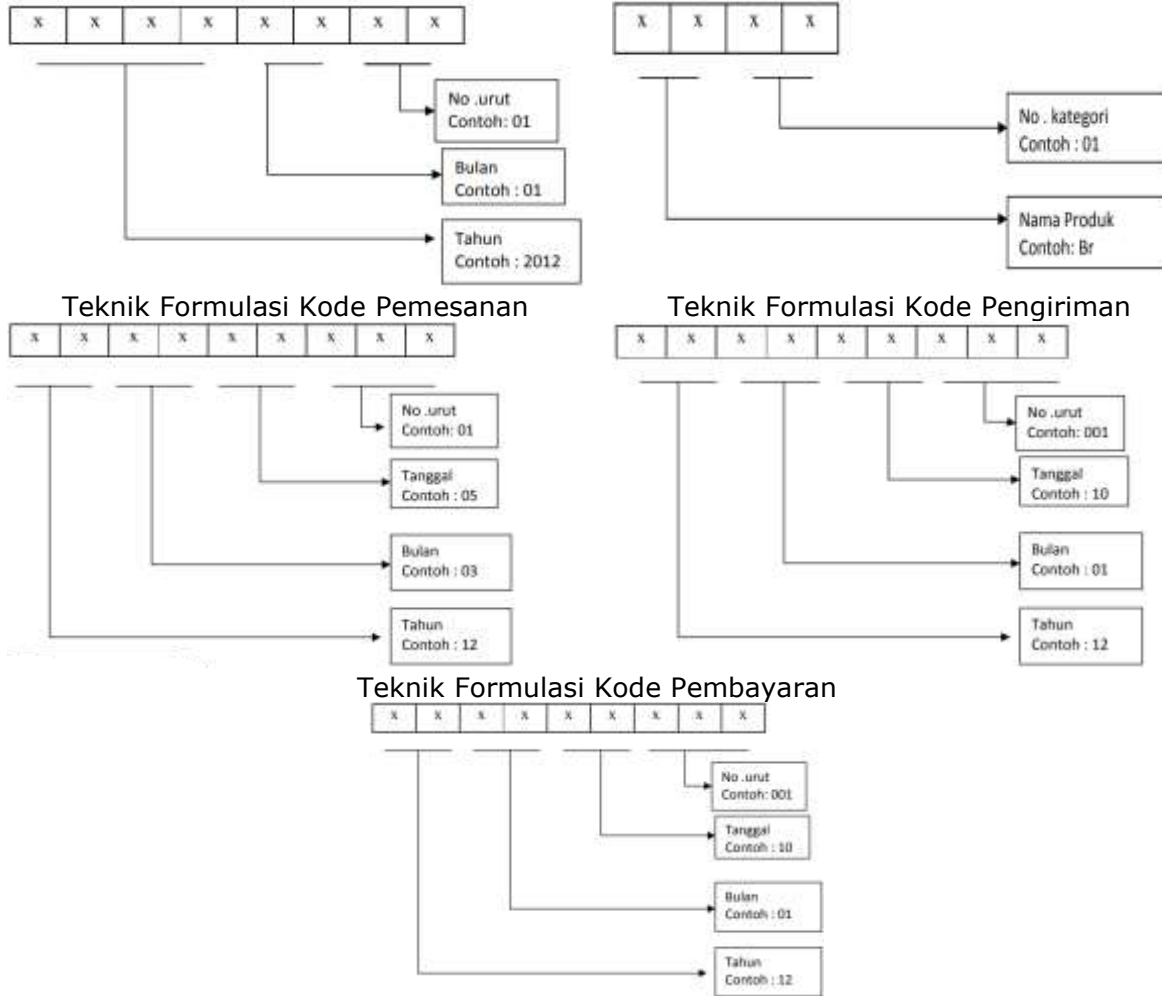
| X | X | X | X | X | X | X | X |
|---|---|---|---|---|---|---|---|

No .urut
Contoh: 01

Bulan
Contoh : 01

Tahun
Contoh : 2012

| X | X | X | X |
|---|---|---|---|

No . kategori
Contoh : 01

Nama Produk
Contoh: Br

Teknik Formulasi Kode Pemesanan

| X | X | X | X | X | X | X | X | X |
|---|---|---|---|---|---|---|---|---|

No .urut
Contoh: 01

Tanggal
Contoh : 05

Bulan
Contoh : 03

Tahun
Contoh : 12

Teknik Formulasi Kode Pengiriman

| X | X | X | X | X | X | X | X | X |
|---|---|---|---|---|---|---|---|---|

No .urut
Contoh: 001

Tanggal
Contoh : 10

Bulan
Contoh : 01

Tahun
Contoh : 12

Teknik Formulasi Kode Pembayaran

| X | X | X | X | X | X | X | X | X |
|---|---|---|---|---|---|---|---|---|

No .urut
Contoh: 001

Tanggal
Contoh : 10

Bulan
Contoh : 01

Tahun
Contoh : 12